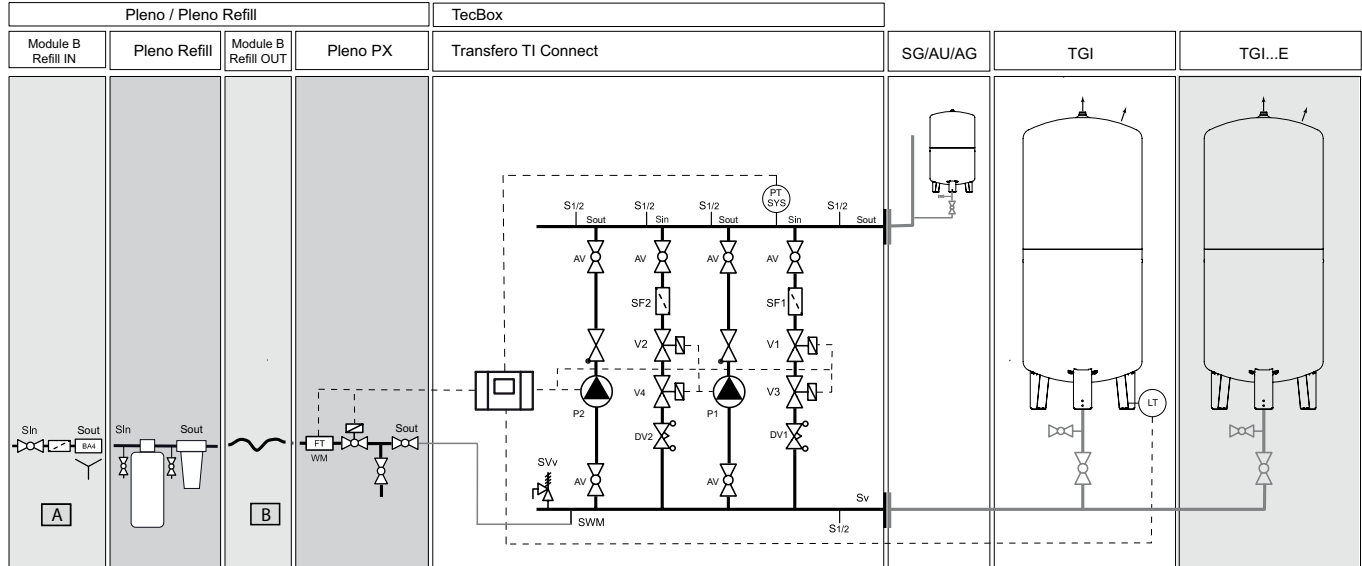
Pleno / Pleno Refill

TecBox

Module B Refill IN

Pleno Refill

Module B Refill OUT

Pleno PX

Transfero TI Connect

SG/AU/AG

TGI

TGI...E

SIn

Sout

BA4

A

SIn

Sout

B

FT

WM

Sout

PT SYS

S1/2

Sout

S1/2

Sin

S1/2

Sout

Sin

S1/2

Sout

AV

AV

AV

AV

SF2

SF1

V2

V1

V4

V3

P2

P1

DV2

DV1

SVv

AV

AV

SWM

Sv

S1/2

LT